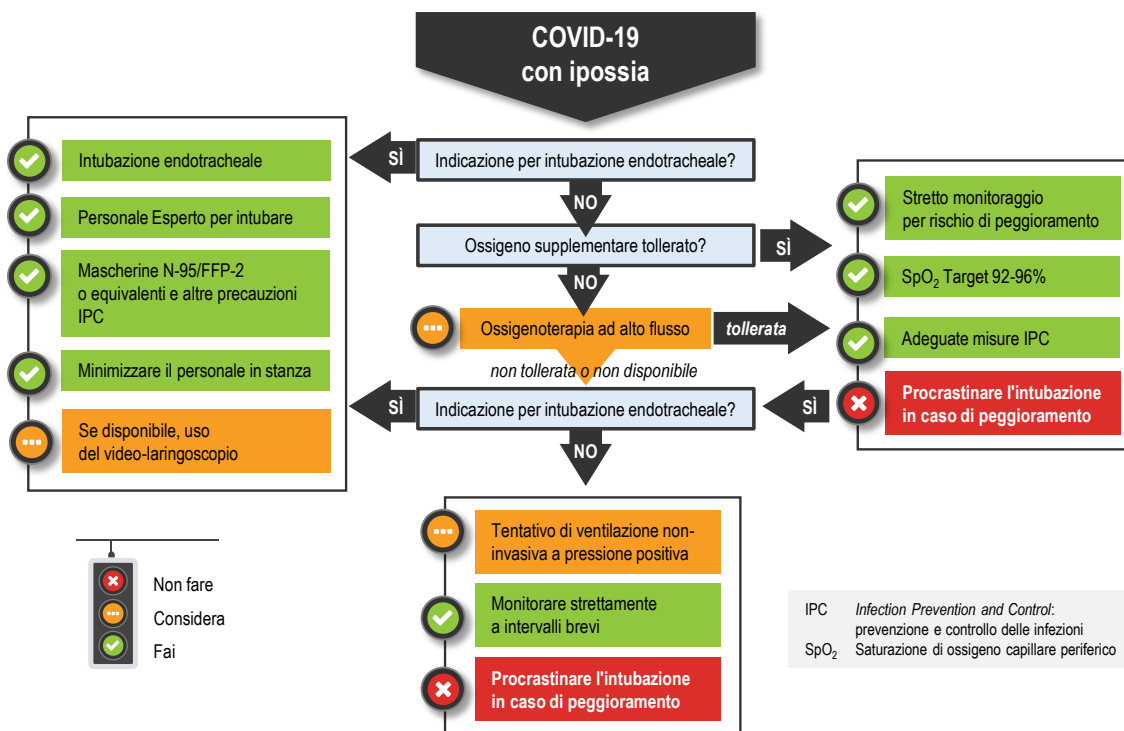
COVID-19
con ipossia

Indicazione per intubazione endotracheale?

SÌ

Intubazione endotracheale

Personale Esperto per intubare

Mascherine N-95/FFP-2 o equivalenti e altre precauzioni IPC

Minimizzare il personale in stanza

Se disponibile, uso del video-laringoscopio

NO

Ossigeno supplementare tollerato?

SÌ

Stretto monitoraggio per rischio di peggioramento

$SpO_2$ Target 92-96%

Adeguate misure IPC

NO

Ossigenoterapia ad alto flusso

tollerata

non tollerata o non disponibile

Indicazione per intubazione endotracheale?

SÌ

SÌ

Procrastinare l'intubazione in caso di peggioramento

NO

Tentativo di ventilazione non-invasiva a pressione positiva

Monitorare strettamente a intervalli brevi

Procrastinare l'intubazione in caso di peggioramento

Non fare
Considera
Fai

IPC Infection Prevention and Control: prevenzione e controllo delle infezioni
$SpO_2$ Saturazione di ossigeno capillare periferico